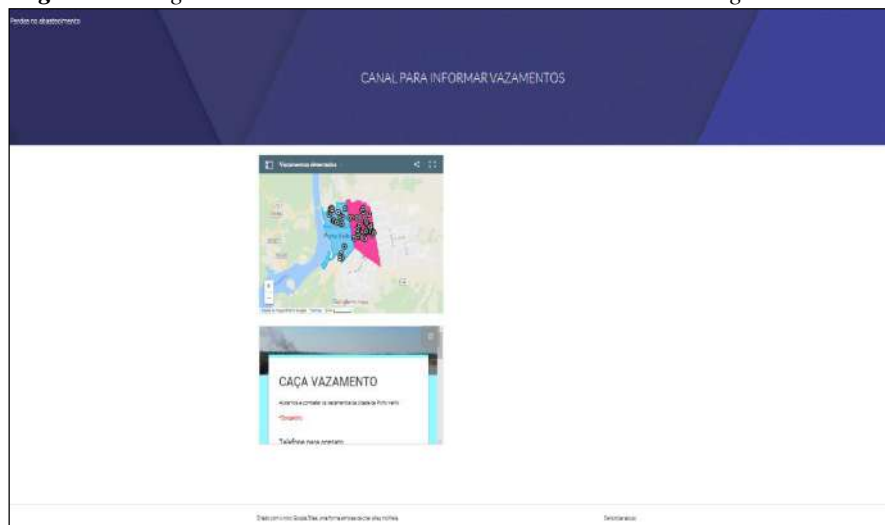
Perdas no abastecimento

CANAL PARA INFORMAR VAZAMENTOS

Vazamentos observados

Porto Velho

Google My Maps

CAÇA VAZAMENTO

Ajude-nos a combater os vazamentos da cidade de Porto Velho

*Obrigatório

Telefone para contato

Criado com o novo Google Sites, uma forma simples de criar sites incríveis.

Denunciar abuso